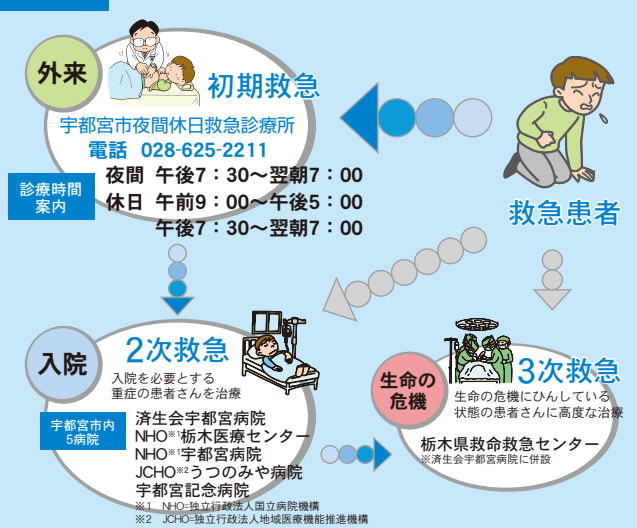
外来

初期救急

宇都宮市夜間休日救急診療所
電話 028-625-2211

診療時間案内

夜間 午後7：30〜翌朝7：00
休日 午前9：00〜午後5：00
午後7：30〜翌朝7：00

救急患者

入院

2次救急

入院を必要とする重症の患者さんを治療

宇都宮市内5病院

済生会宇都宮病院
NHO※1栃木医療センター
NHO※1宇都宮病院
JCHO※2うつのみや病院
宇都宮記念病院

※1 NHO=独立行政法人国立病院機構
※2 JCHO=独立行政法人地域医療機能推進機構

生命の危機

3次救急

生命の危機にひんしている状態の患者さんに高度な治療

栃木県救命救急センター
※済生会宇都宮病院に併設